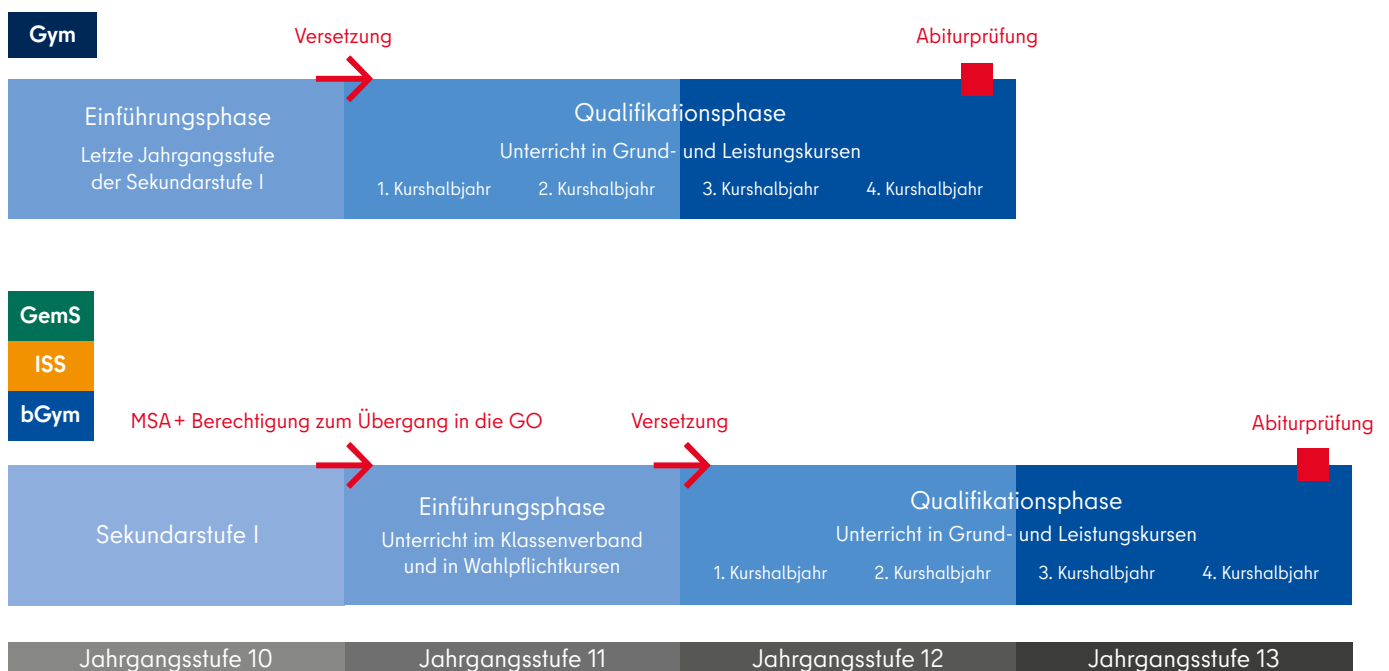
Gym

Versetzung

Abiturprüfung

Einführungsphase
Letzte Jahrgangsstufe der Sekundarstufe I

Qualifikationsphase
Unterricht in Grund- und Leistungskursen
1. Kurshalbjahr
2. Kurshalbjahr
3. Kurshalbjahr
4. Kurshalbjahr

GemS
ISS
bGym

MSA + Berechtigung zum Übergang in die GO

Versetzung

Abiturprüfung

Sekundarstufe I

Einführungsphase
Unterricht im Klassenverband und in Wahlpflichtkursen

Qualifikationsphase
Unterricht in Grund- und Leistungskursen
1. Kurshalbjahr
2. Kurshalbjahr
3. Kurshalbjahr
4. Kurshalbjahr

| Jahrgangsstufe 10 | Jahrgangsstufe 11 | Jahrgangsstufe 12 | Jahrgangsstufe 13 |
|---|---|---|---|